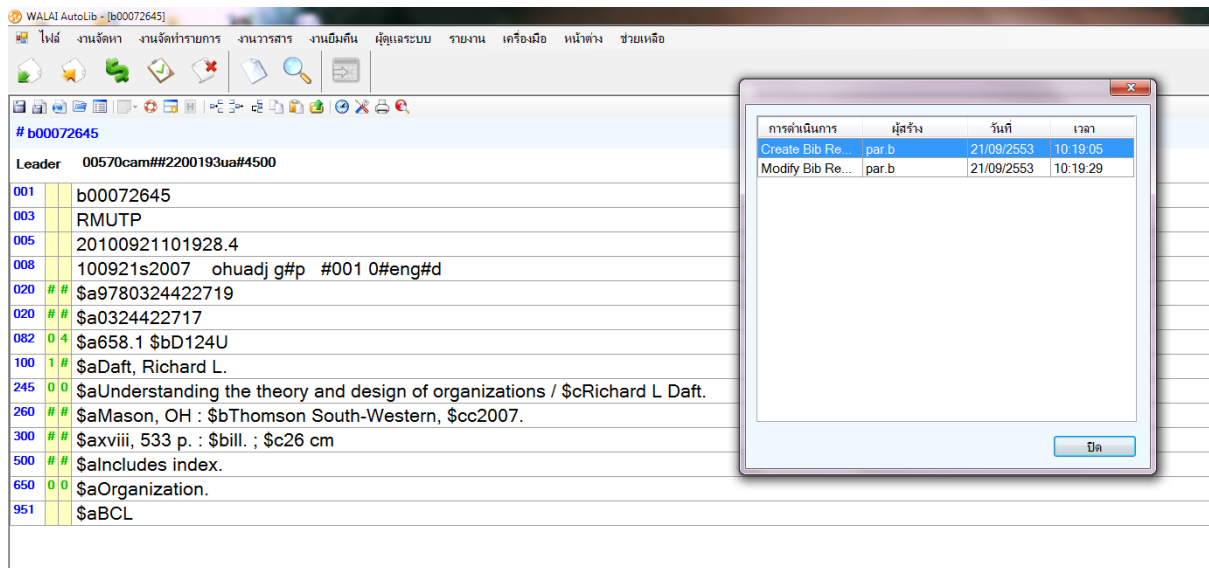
WALAI AutoLib - [b00072645]

ไฟล์ งานจัดหา งานจัดทำรายการ งานวารสาร งานยืมคืน ผู้ดูแลระบบ รายงาน เครื่องมือ หน้าต่าง ช่วยเหลือ

# b00072645

Leader 00570cam##2200193ua#4500

| | | | |
|---|---|---|---|
| 001 | | | b00072645 |
| 003 | | | RMUTP |
| 005 | | | 20100921101928.4 |
| 008 | | | 100921s2007 ohuadj g#p #001 0#eng#d |
| 020 | # | # | $a9780324422719 |
| 020 | # | # | $a0324422717 |
| 082 | 0 | 4 | $a658.1 $bD124U |
| 100 | 1 | # | $aDaft, Richard L. |
| 245 | 0 | 0 | $aUnderstanding the theory and design of organizations / $cRichard L Daft. |
| 260 | # | # | $aMason, OH : $bThomson South-Western, $cc2007. |
| 300 | # | # | $axviii, 533 p. : $bill. ; $c26 cm |
| 500 | # | # | $aIncludes index. |
| 650 | 0 | 0 | $aOrganization. |
| 951 | | | $aBCL |

| การดำเนินการ | ผู้สร้าง | วันที่ | เวลา |
|---|---|---|---|
| Create Bib Re... | par.b | 21/09/2553 | 10:19:05 |
| Modify Bib Re... | par.b | 21/09/2553 | 10:19:29 |

ปิด